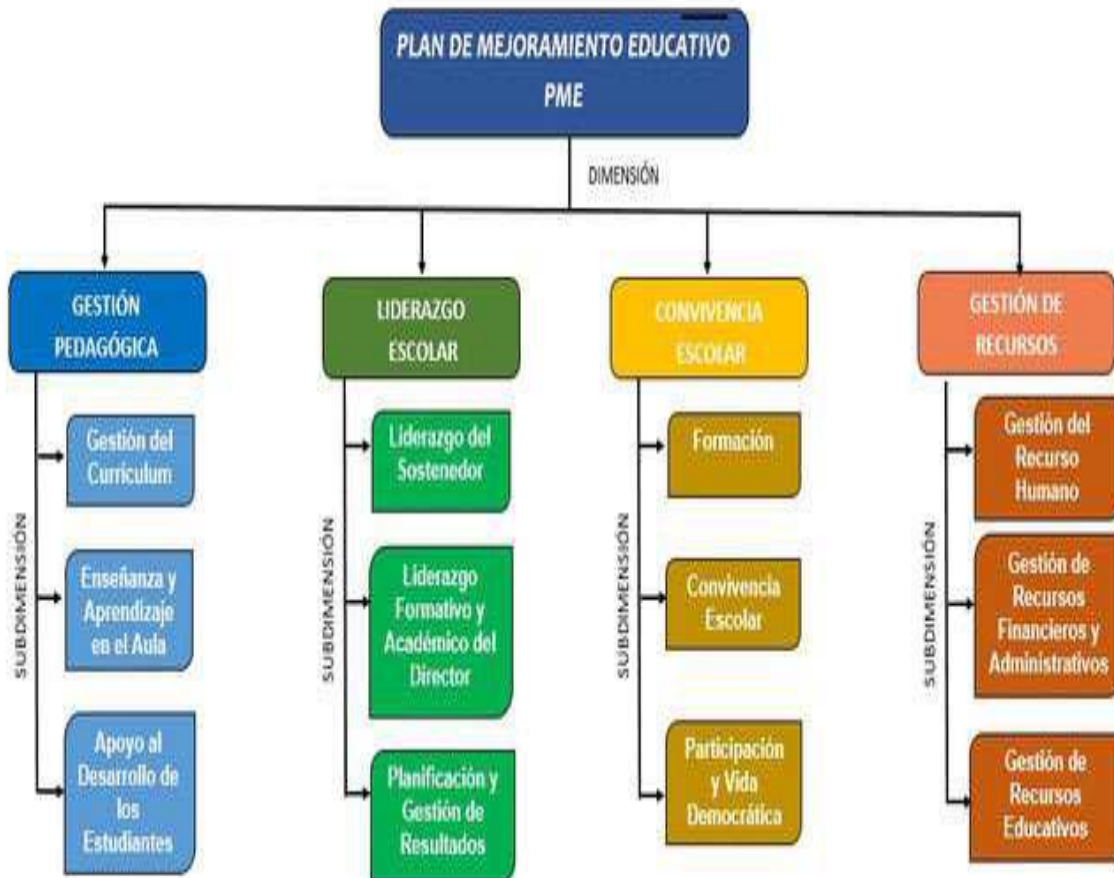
PLAN DE MEJORAMIENTO EDUCATIVO
PME

DIMENSIÓN

GESTIÓN PEDAGÓGICA

SUBDIMENSIÓN

Gestión del Curriculum

Enseñanza y Aprendizaje en el Aula

Apoyo al Desarrollo de los Estudiantes

LIDERAZGO ESCOLAR

SUBDIMENSIÓN

Liderazgo del Sostenedor

Liderazgo Formativo y Académico del Director

Planificación y Gestión de Resultados

CONVIVENCIA ESCOLAR

SUBDIMENSIÓN

Formación

Convivencia Escolar

Participación y Vida Democrática

GESTIÓN DE RECURSOS

SUBDIMENSIÓN

Gestión del Recurso Humano

Gestión de Recursos Financieros y Administrativos

Gestión de Recursos Educativos